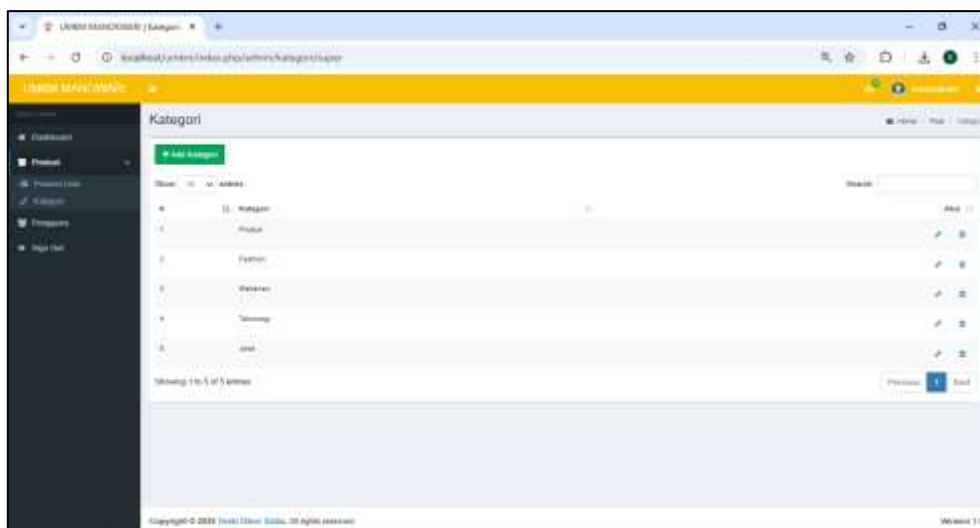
UMKM MANCIWANE | Kategori ×  +

localhost/umkm/index.php/admin/kategori/super

UMKM MANCIWANE

Dashboard
Produk
Produk List
Kategori
Pengguna
Sign Out

Kategori

Home / Produk / Kategori

+ Add Kategori

Show 10 entries

Search:

| # | Kategori | Aksi |
|---|---|---|
| 1 | Produk | |
| 2 | Fashion | |
| 3 | Makanan | |
| 4 | Teknologi | |
| 5 | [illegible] | |

Showing 1 to 5 of 5 entries

Previous 1 Next

Copyright © 2024 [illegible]. All rights reserved.

Version 1